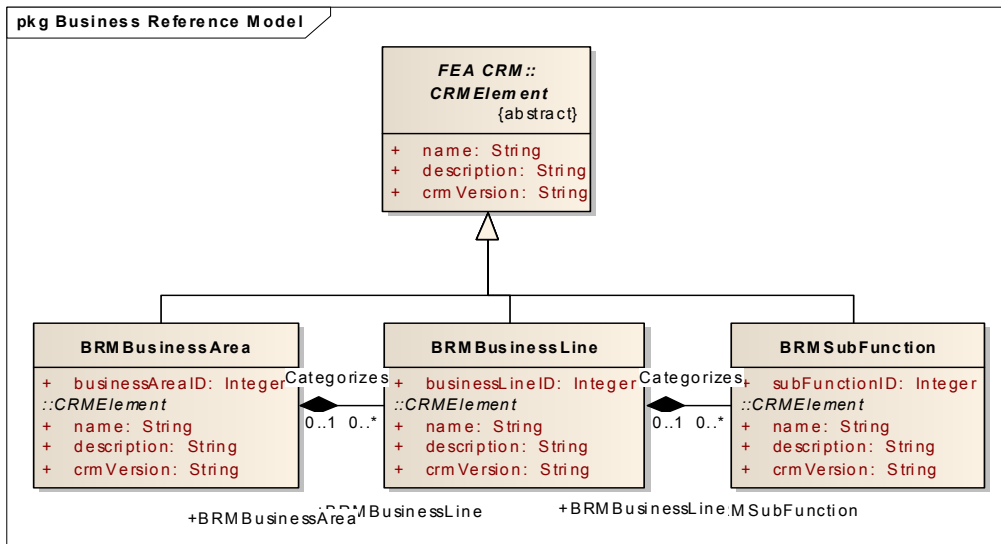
pkg Business Reference Model

FEA CRM::
CRMElement
{abstract}

+ name: String
+ description: String
+ crmVersion: String

BRMBusinessArea

+ businessAreaID: Integer
::CRMElement
+ name: String
+ description: String
+ crmVersion: String

Categorizes
0..1 0..*

BRMBusinessLine

+ businessLineID: Integer
::CRMElement
+ name: String
+ description: String
+ crmVersion: String

Categorizes
0..1 0..*

BRMSubFunction

+ subFunctionID: Integer
::CRMElement
+ name: String
+ description: String
+ crmVersion: String

+BRMBusinessArea
+BRMBusinessLine
+BRMBusinessLine
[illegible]MSubFunction